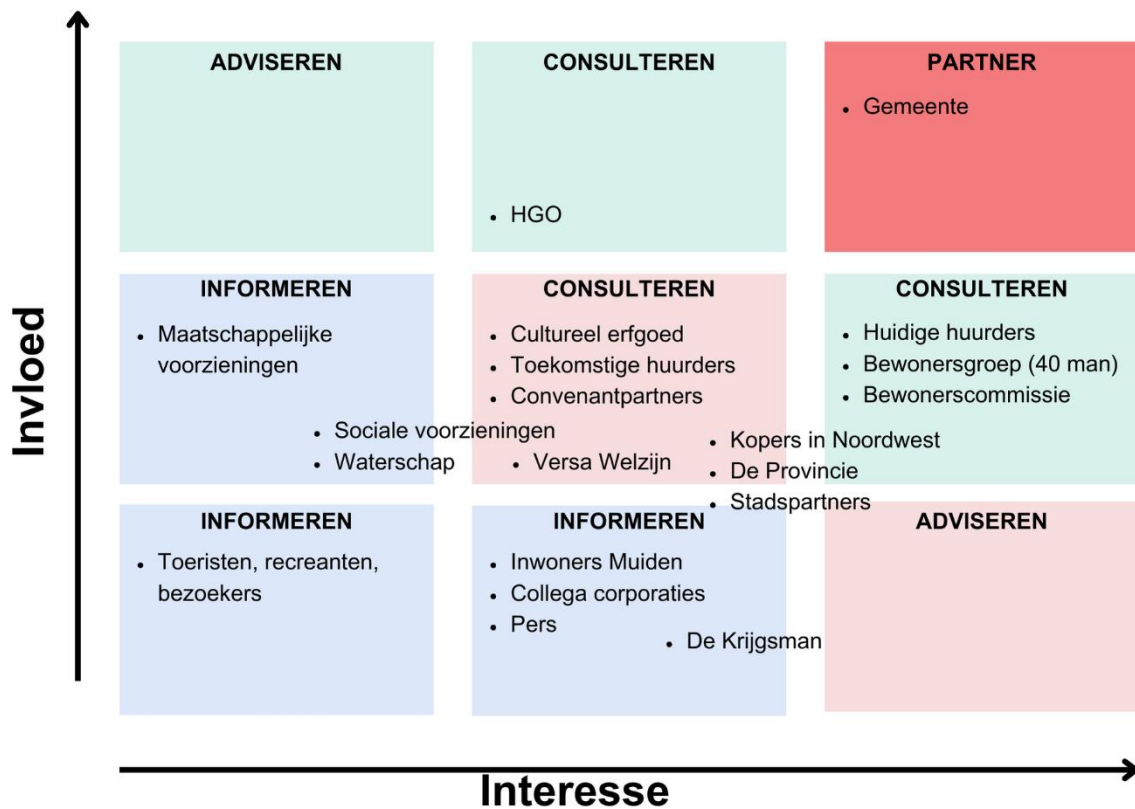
Invloed

ADVISEREN

CONSULTEREN

• HGO

PARTNER

• Gemeente

INFORMEREN

• Maatschappelijke voorzieningen

CONSULTEREN

• Cultureel erfgoed
• Toekomstige huurders
• Convenantpartners

CONSULTEREN

• Huidige huurders
• Bewonersgroep (40 man)
• Bewonerscommissie

• Sociale voorzieningen
• Waterschap

• Versa Welzijn

• Kopers in Noordwest
• De Provincie
• Stadspartners

INFORMEREN

• Toeristen, recreanten, bezoekers

INFORMEREN

• Inwoners Muiden
• Collega corporaties
• Pers

• De Krijgsman

ADVISEREN

Interesse